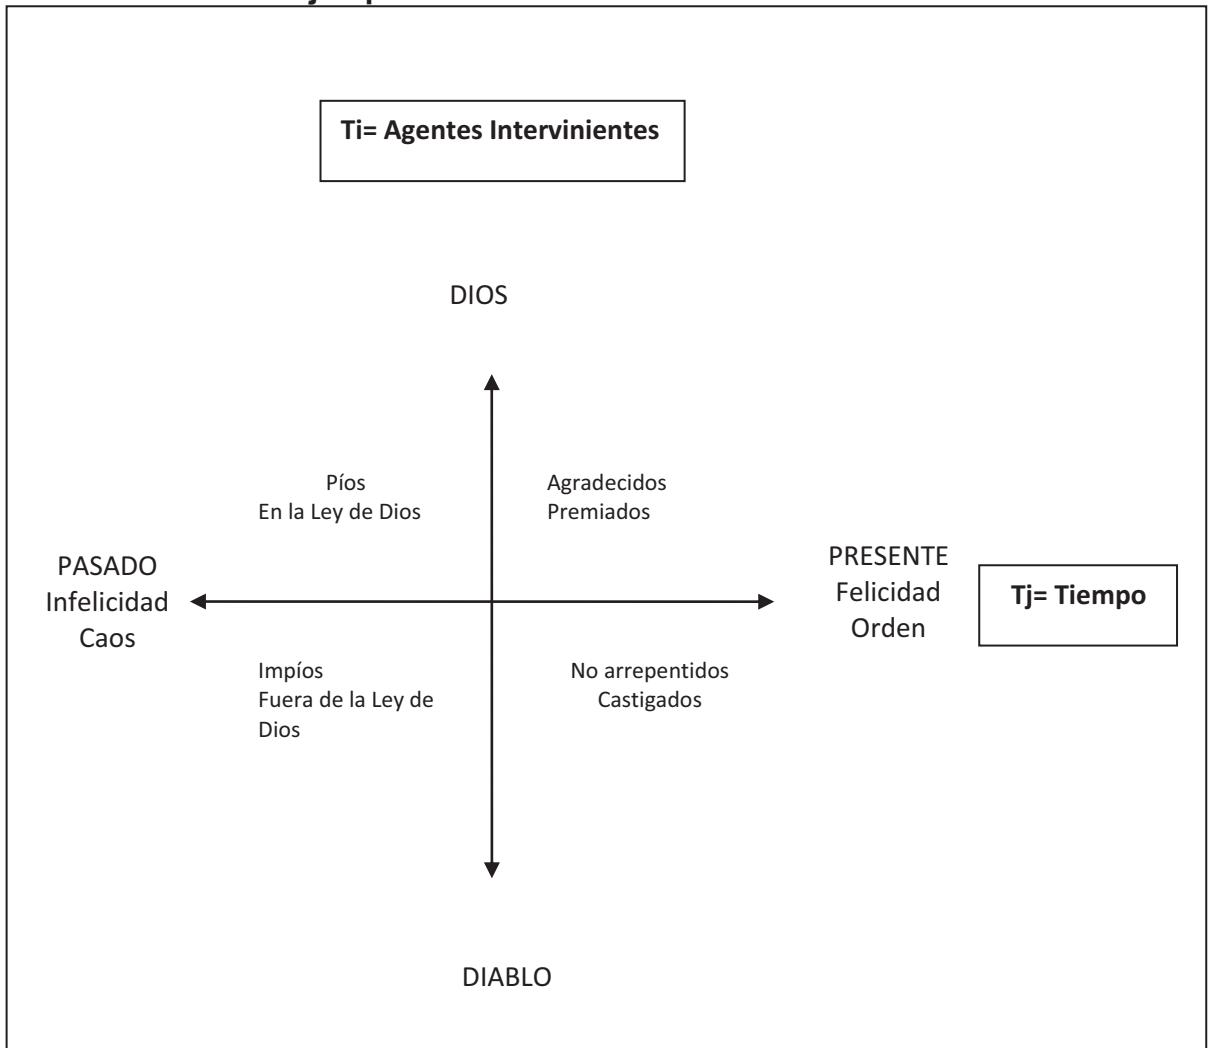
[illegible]

Ti= Agentes Intervinientes

DIOS

Píos
En la Ley de Dios

Agradecidos
Premiados

PASADO
Infelicidad
Caos

PRESENTE
Felicidad
Orden

Tj= Tiempo

Impíos
Fuera de la Ley de Dios

No arrepentidos
Castigados

DIABLO